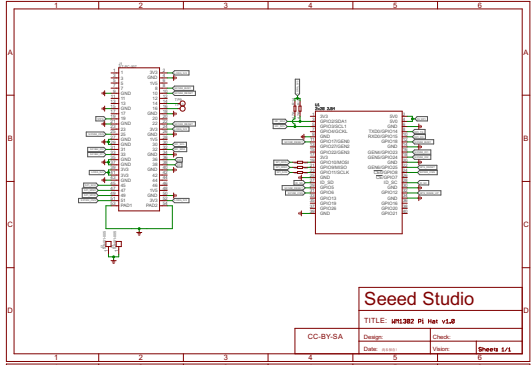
1 2 3 4 5 6

A

B

C

D

A

B

C

D

3V3
GPIO2/SDA1
GPIO3/SCL1
GND
GPIO17/GEN0
GPIO27/GEN2
GPIO22/GEN3
3V3
GPIO10/MOSI
GPIO9/MISO
GPIO11/SCLK
GND
ID_SD
GPIO5
GPIO6
GPIO13
GPIO19
GPIO26
GND

5V0
5V0
GND
TXD0/GPIO14
RXD0/GPIO15
GPIO18
GND
GEN4/GPIO23
GEN5/GPIO24
GND
GEN6/GPIO25
CE0/GPIO8
CE1/GPIO7
ID_SC
GND
GPIO12
GND
GPIO16
GPIO20
GPIO21

Seeed Studio

TITLE: WM1302 Pi Hat v1.0

CC-BY-SA

Design:
Check:
Date:
Vision:
Sheet: 1/1